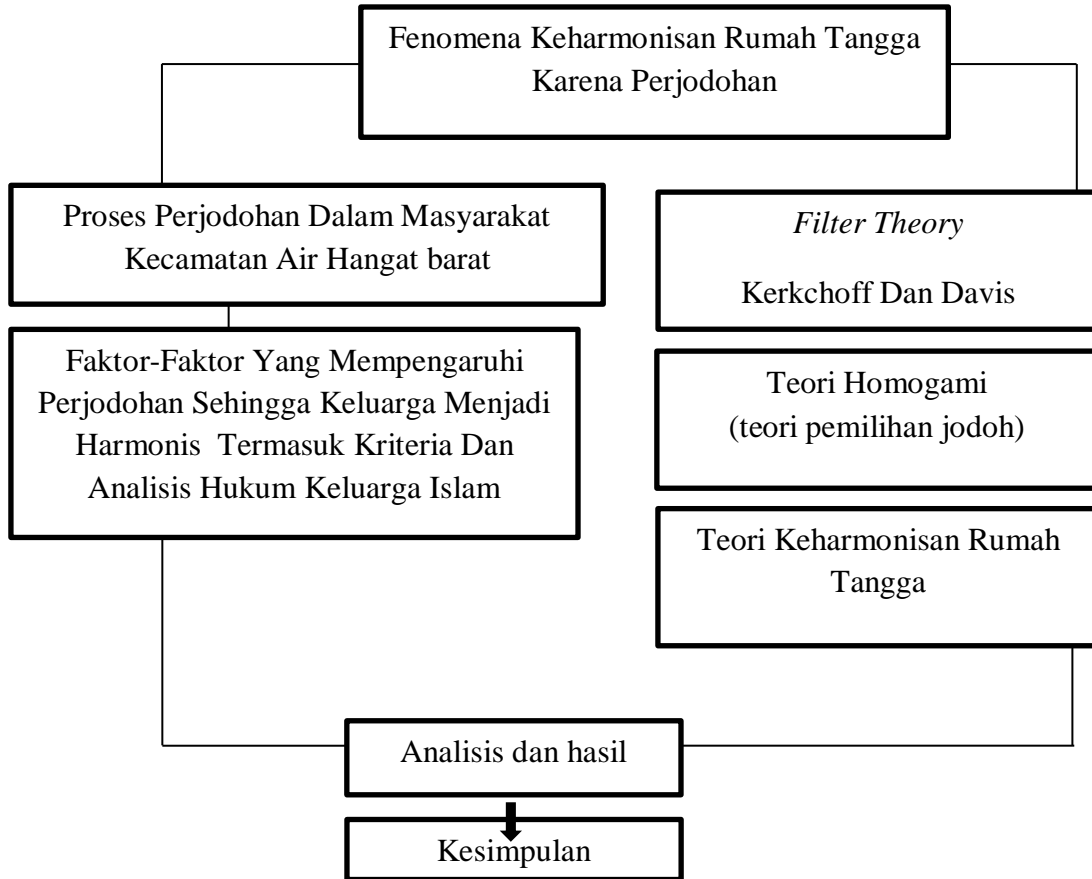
Fenomena Keharmonisan Rumah Tangga Karena Perjodohan

Proses Perjodohan Dalam Masyarakat Kecamatan Air Hangat barat

Faktor-Faktor Yang Mempengaruhi Perjodohan Sehingga Keluarga Menjadi Harmonis Termasuk Kriteria Dan Analisis Hukum Keluarga Islam

*Filter Theory*

Kerkchoff Dan Davis

Teori Homogami
(teori pemilihan jodoh)

Teori Keharmonisan Rumah Tangga

Analisis dan hasil

Kesimpulan